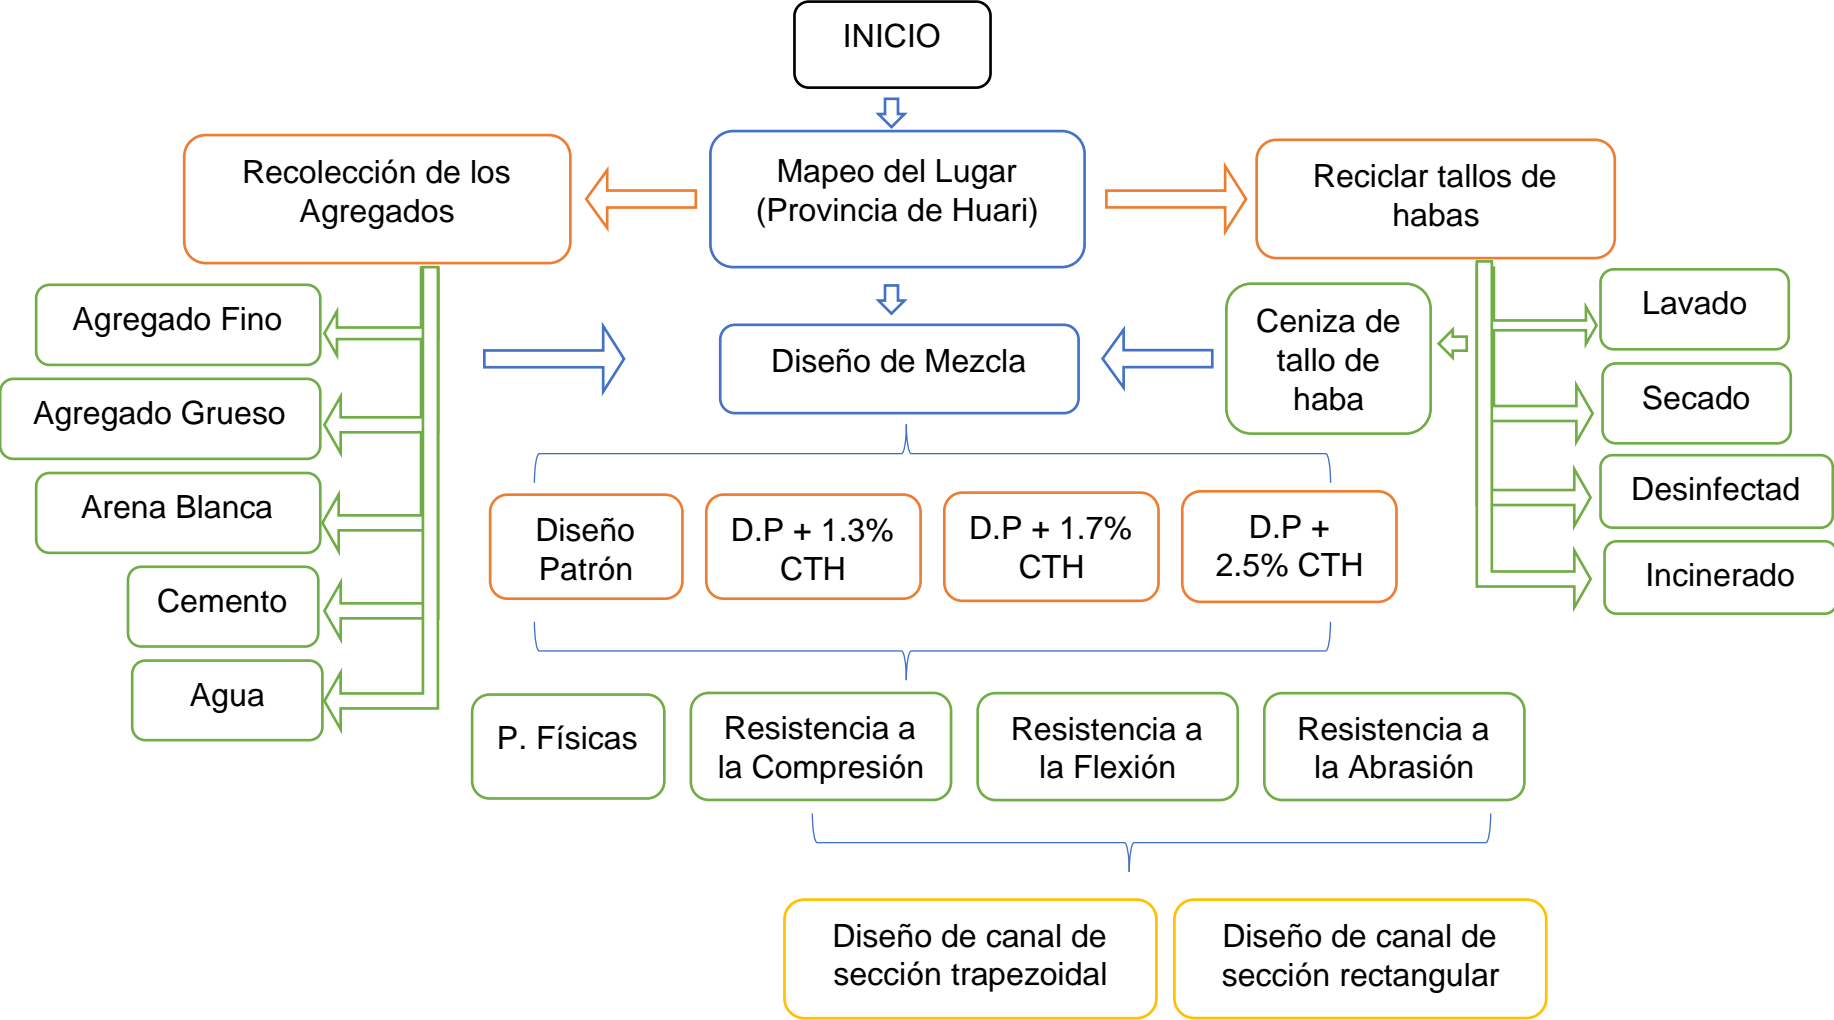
INICIO

Recolección de los Agregados

Mapeo del Lugar (Provincia de Huari)

Reciclar tallos de habas

Agregado Fino

Agregado Grueso

Arena Blanca

Cemento

Agua

Diseño de Mezcla

Ceniza de tallo de haba

Lavado

Secado

Desinfectad

Incinerado

Diseño Patrón

D.P + 1.3% CTH

D.P + 1.7% CTH

D.P + 2.5% CTH

P. Físicas

Resistencia a la Compresión

Resistencia a la Flexión

Resistencia a la Abrasión

Diseño de canal de sección trapezoidal

Diseño de canal de sección rectangular